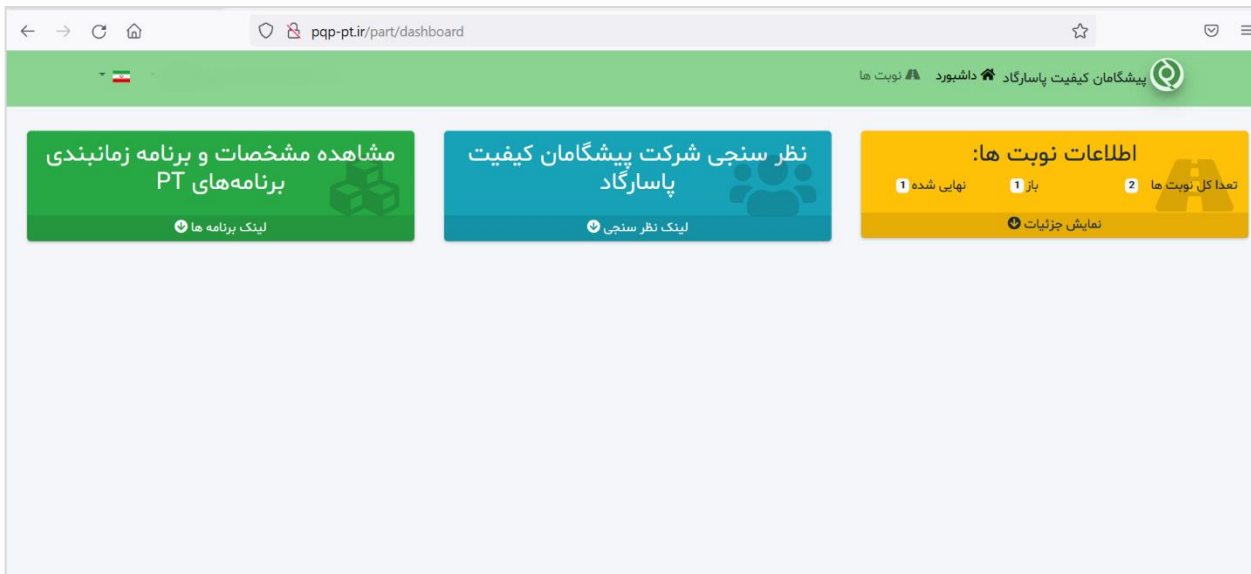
pqp-pt.ir/part/dashboard

پیشگامان کیفیت پاسارگاد داشبورد نوبت ها

اطلاعات نوبت ها:
تعدا کل نوبت ها 2 باز 1 نهایی شده 1
نمایش جزئیات

نظر سنجی شرکت پیشگامان کیفیت پاسارگاد
لینک نظر سنجی

مشاهده مشخصات و برنامه زمانبندی برنامه‌های PT
لینک برنامه ها